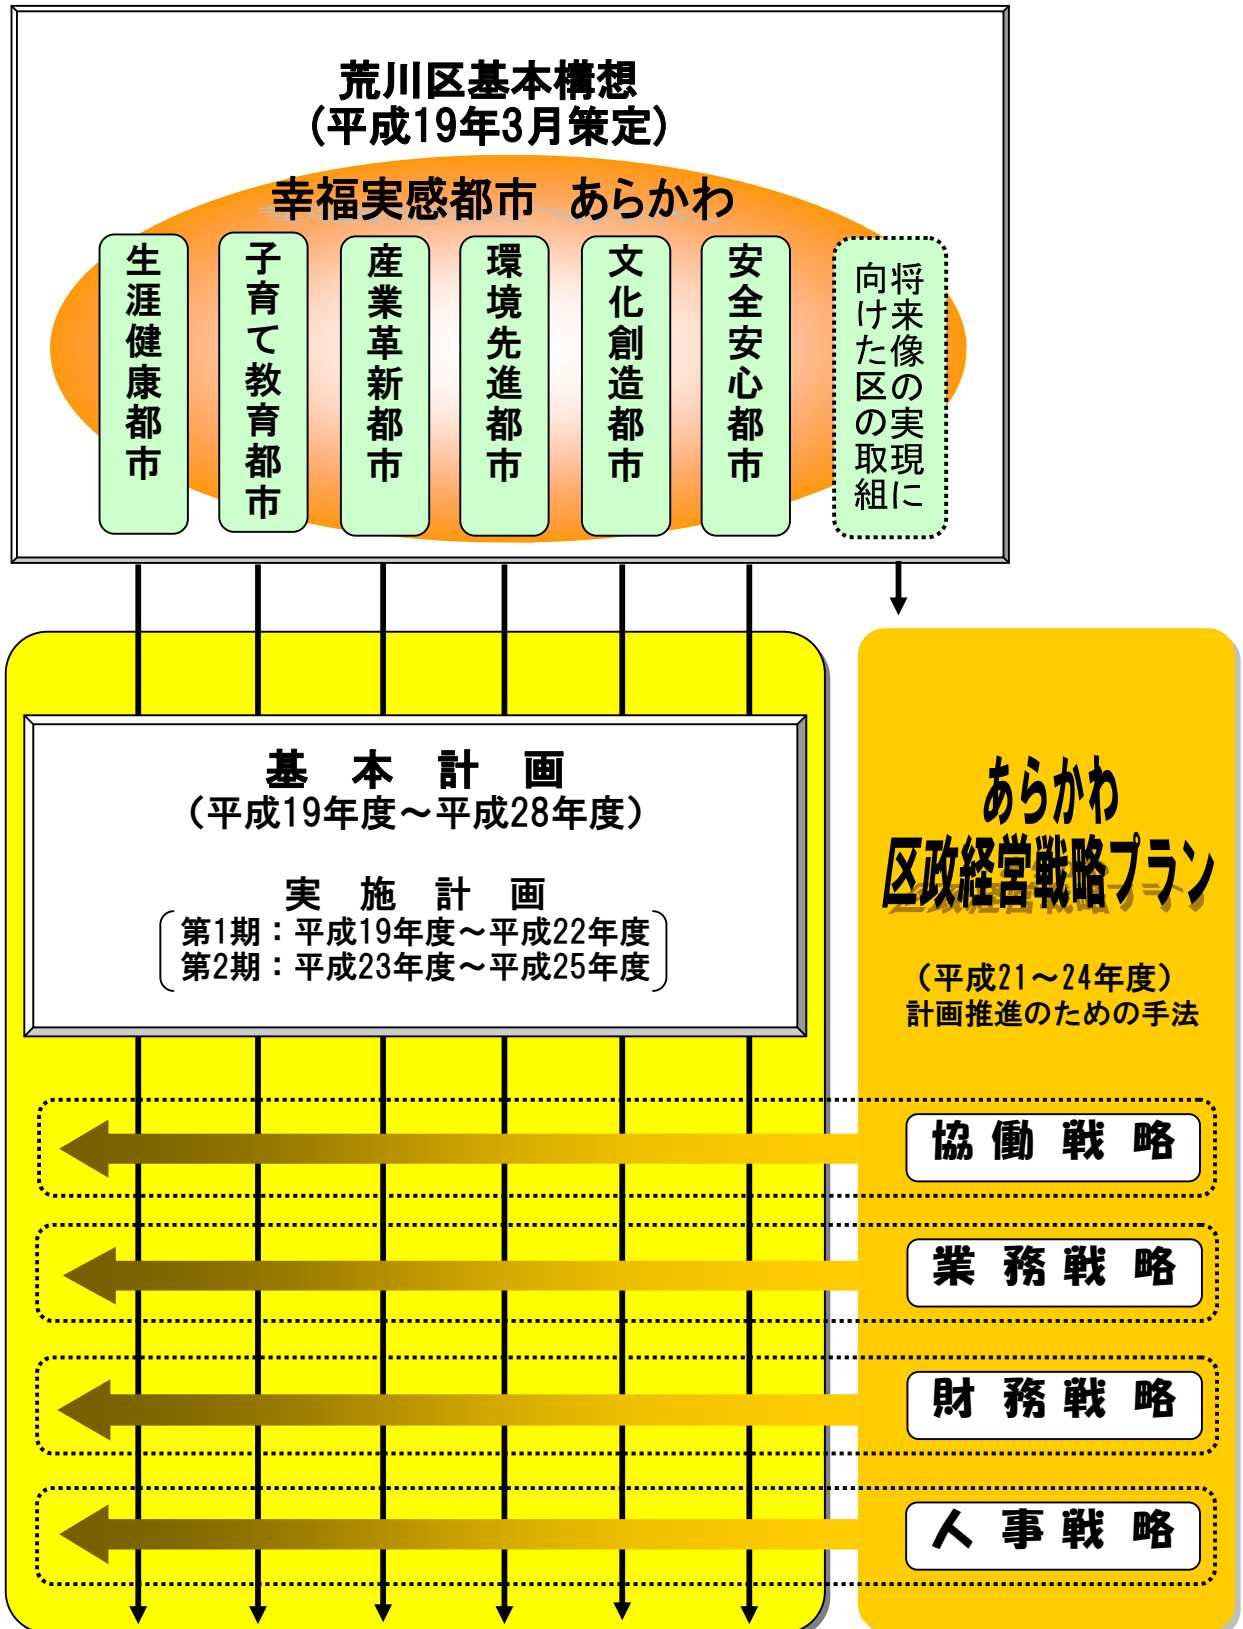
荒川区基本構想
(平成19年3月策定)

幸福実感都市　あらかわ

生涯健康都市

子育て教育都市

産業革新都市

環境先進都市

文化創造都市

安全安心都市

将来像の実現に向けた区の取組

基　本　計　画
(平成19年度～平成28年度)

実　施　計　画
第1期：平成19年度～平成22年度
第2期：平成23年度～平成25年度

あらかわ
区政経営戦略プラン

(平成21～24年度)
計画推進のための手法

協　働　戦　略

業　務　戦　略

財　務　戦　略

人　事　戦　略